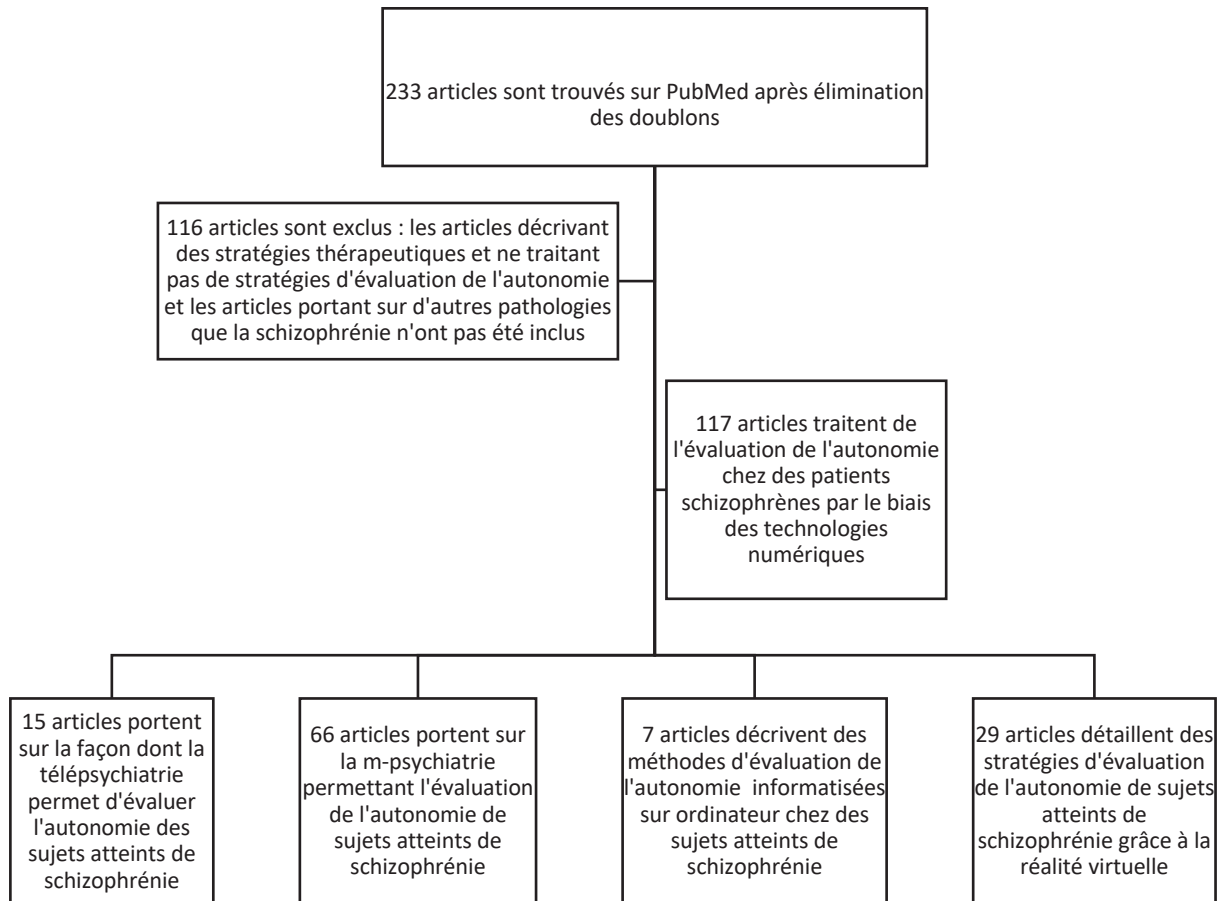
233 articles sont trouvés sur PubMed après élimination des doublons

116 articles sont exclus : les articles décrivant des stratégies thérapeutiques et ne traitant pas de stratégies d'évaluation de l'autonomie et les articles portant sur d'autres pathologies que la schizophrénie n'ont pas été inclus

117 articles traitent de l'évaluation de l'autonomie chez des patients schizophrènes par le biais des technologies numériques

15 articles portent sur la façon dont la télépsychiatrie permet d'évaluer l'autonomie des sujets atteints de schizophrénie

66 articles portent sur la m-psychiatrie permettant l'évaluation de l'autonomie de sujets atteints de schizophrénie

7 articles décrivent des méthodes d'évaluation de l'autonomie informatisées sur ordinateur chez des sujets atteints de schizophrénie

29 articles détaillent des stratégies d'évaluation de l'autonomie de sujets atteints de schizophrénie grâce à la réalité virtuelle